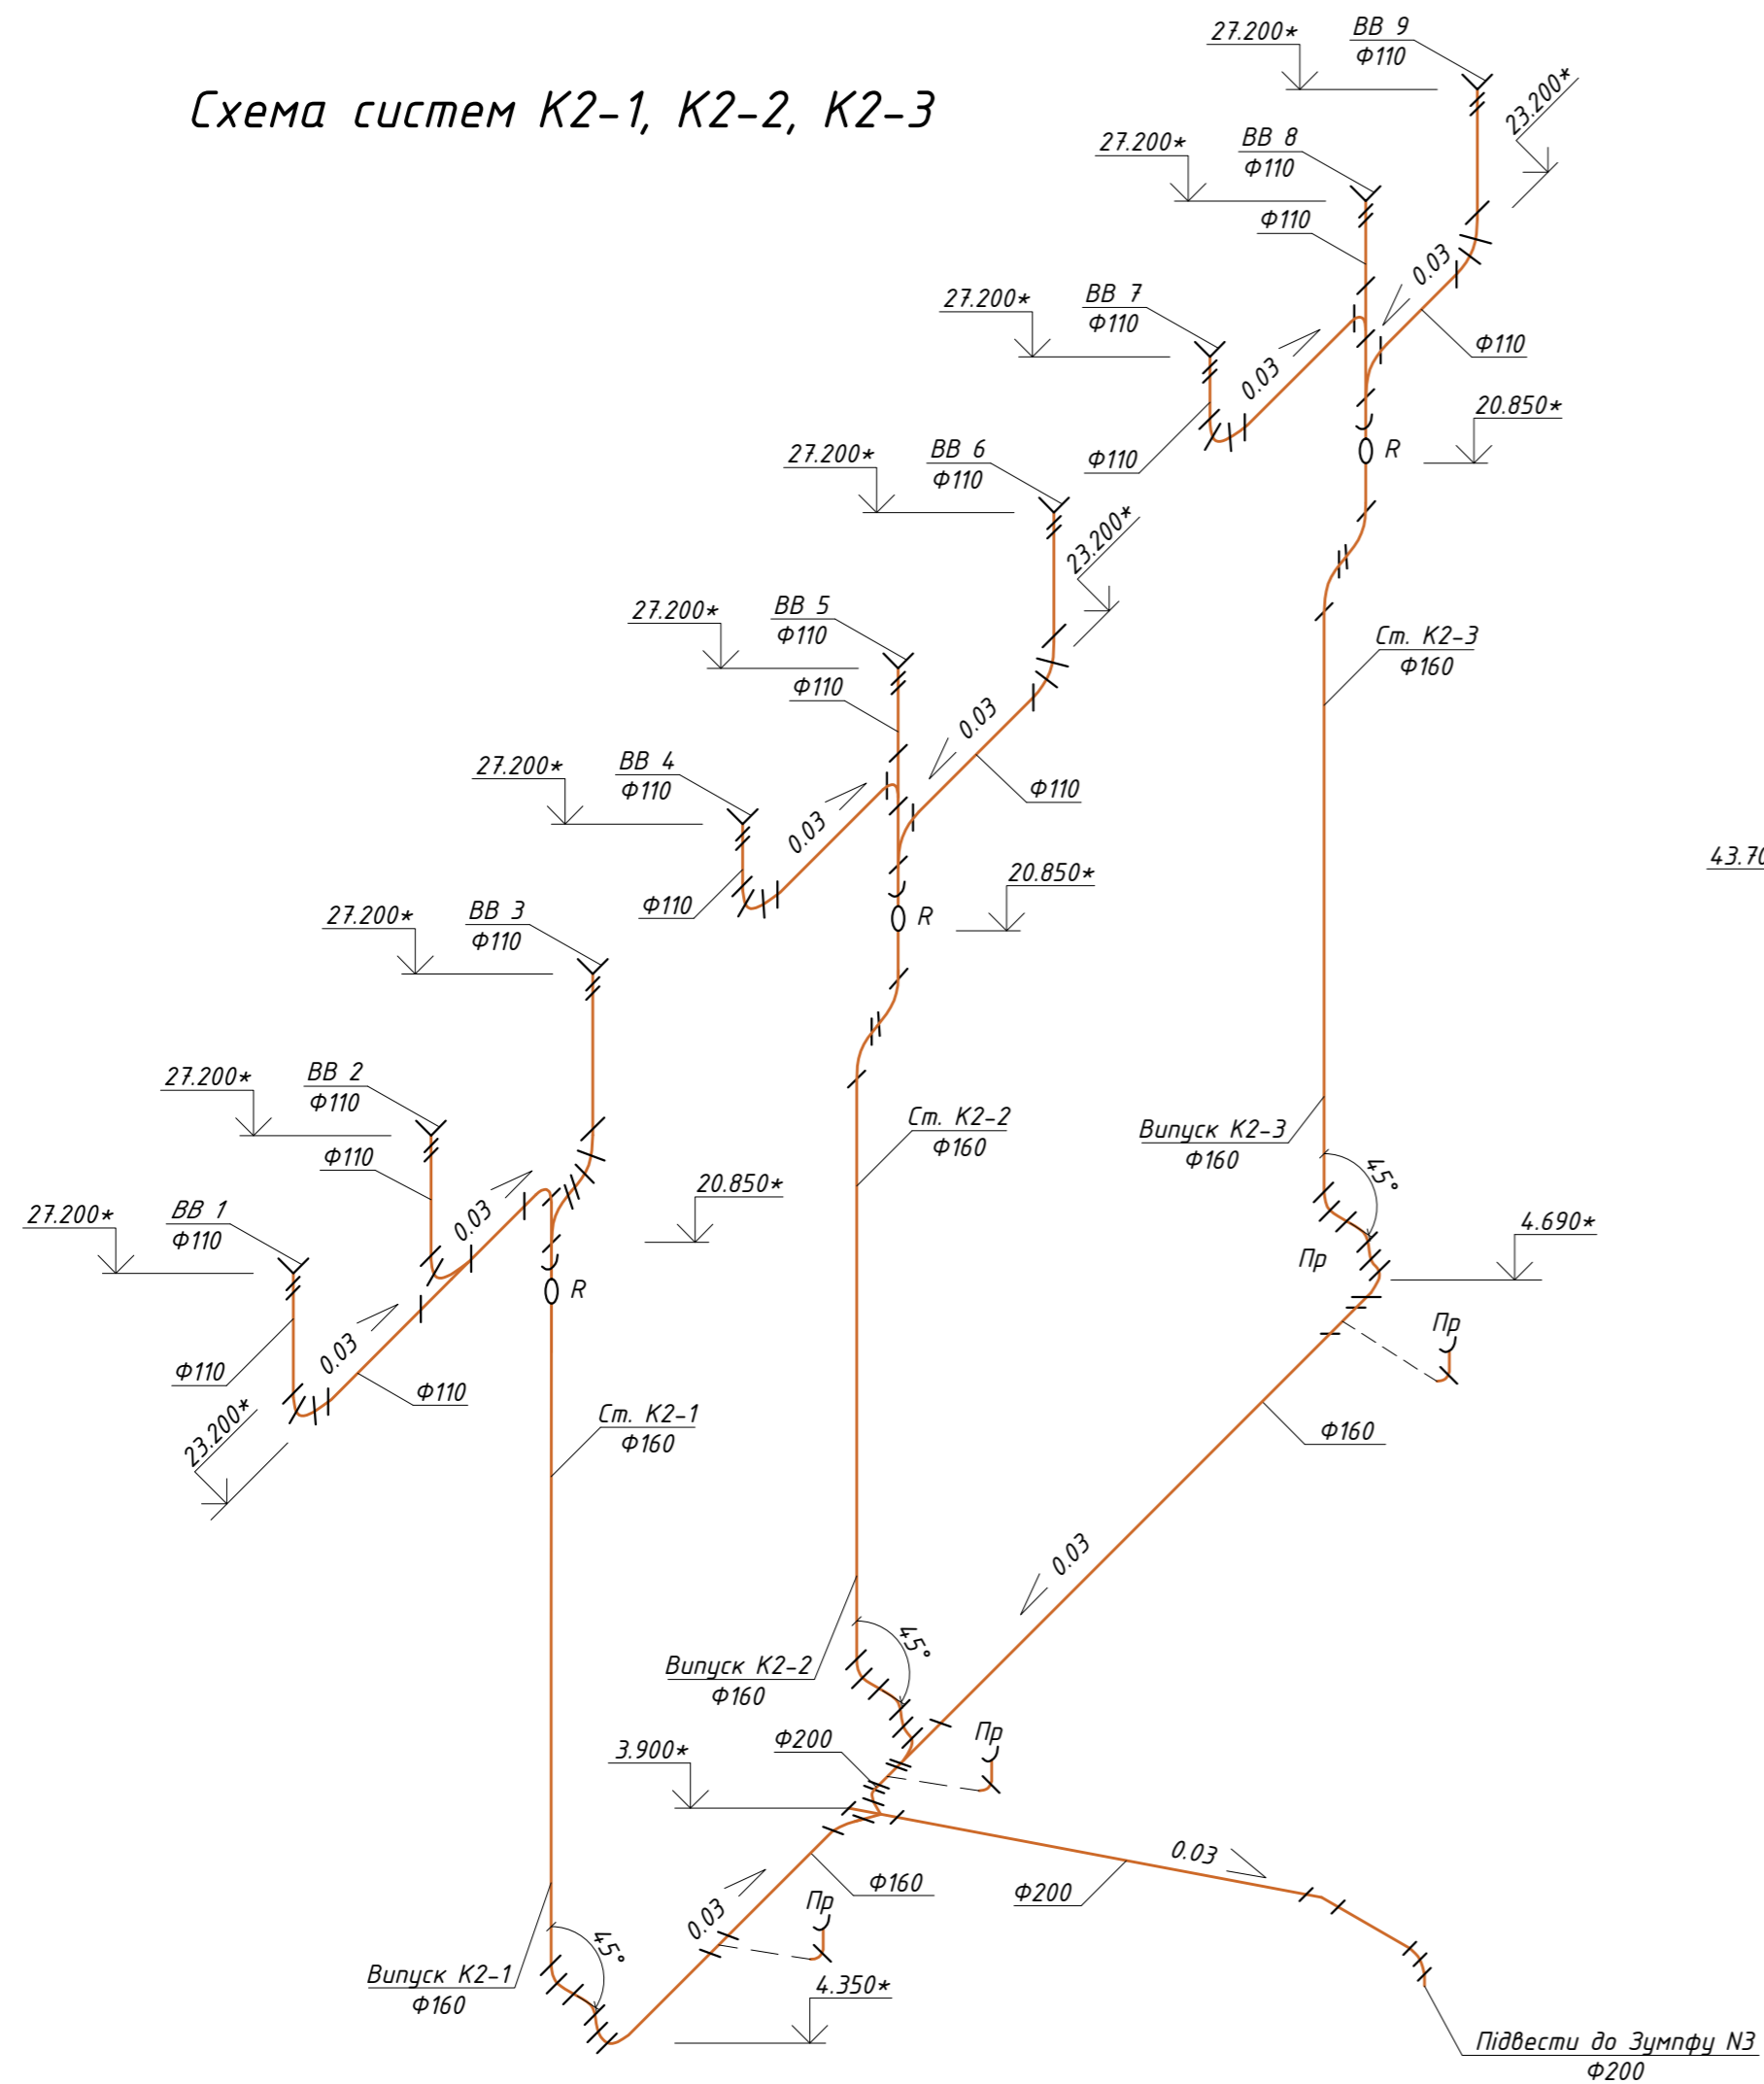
Схема систем К2-1, К2-2, К2-3

27.200*
ВВ 9
Ф110
23.200*

27.200*
ВВ 8
Ф110
Ф110
0.03
Ф110

27.200*
ВВ 7
Ф110
0.03
Ф110
R
20.850*

27.200*
ВВ 6
Ф110
23.200*

27.200*
ВВ 5
Ф110
Ф110
0.03
Ф110
Ст. К2-3
Ф160

27.200*
ВВ 4
Ф110
0.03
Ф110
R
20.850*

43.70

27.200*
ВВ 3
Ф110

27.200*
ВВ 2
Ф110
Ф110
0.03
20.850*
Ст. К2-2
Ф160
Випуск К2-3
Ф160
45°
4.690*
Пр
Пр

27.200*
ВВ 1
Ф110
0.03
R
Ф110
Ф110
23.200*
Ст. К2-1
Ф160
Ф160

0.03
Випуск К2-2
Ф160
45°
Пр
3.900*
Ф200
Ф160
Ф200
0.03
0.03
Пр
Випуск К2-1
Ф160
45°
4.350*
Підвести до Зумпфу N3
Ф200